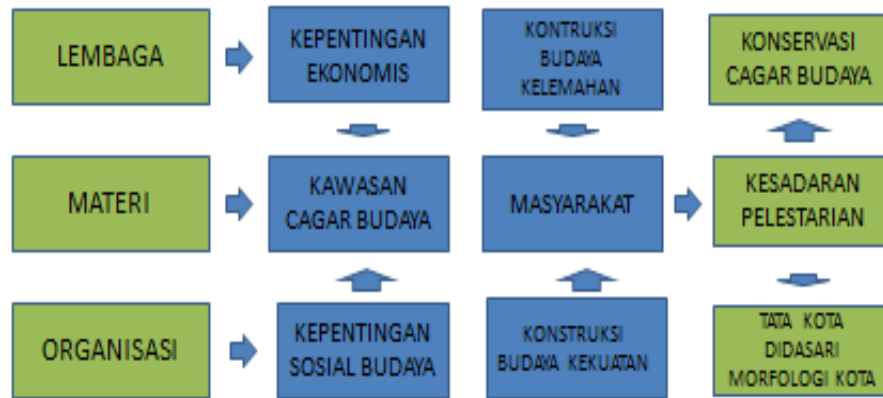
LEMBAGA

KEPENTINGAN EKONOMIS

KONTRUKSI BUDAYA KELEMAHAN

KONSERVASI CAGAR BUDAYA

MATERI

KAWASAN CAGAR BUDAYA

MASYARAKAT

KESADARAN PELESTARIAN

ORGANISASI

KEPENTINGAN SOSIAL BUDAYA

KONSTRUKSI BUDAYA KEKUATAN

TATA KOTA DIDASARI MORFOLOGI KOTA